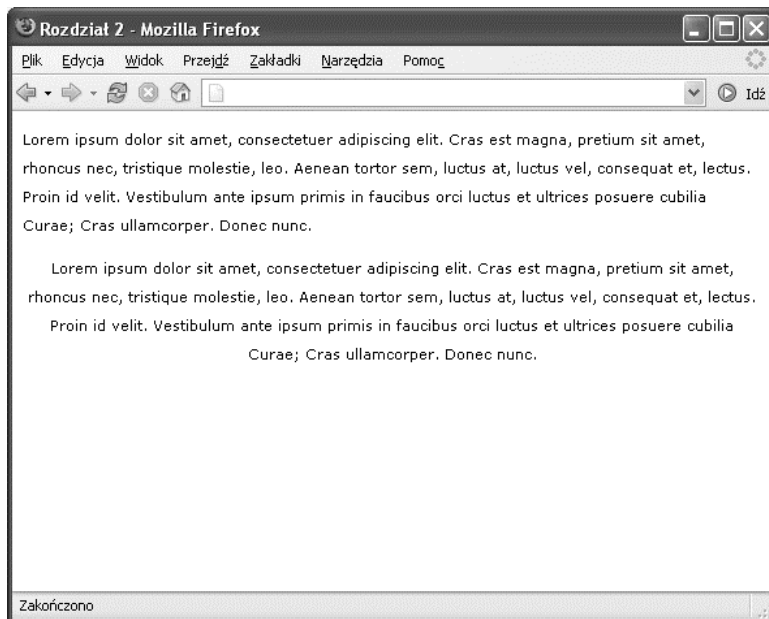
Rozdział 2 - Mozilla Firefox

Plik Edycja Widok Przejdź Zakładki Narzędzia Pomoc

Idź

Lorem ipsum dolor sit amet, consectetuer adipiscing elit. Cras est magna, pretium sit amet, rhoncus nec, tristique molestie, leo. Aenean tortor sem, luctus at, luctus vel, consequat et, lectus. Proin id velit. Vestibulum ante ipsum primis in faucibus orci luctus et ultrices posuere cubilia Curae; Cras ullamcorper. Donec nunc.

Lorem ipsum dolor sit amet, consectetuer adipiscing elit. Cras est magna, pretium sit amet, rhoncus nec, tristique molestie, leo. Aenean tortor sem, luctus at, luctus vel, consequat et, lectus. Proin id velit. Vestibulum ante ipsum primis in faucibus orci luctus et ultrices posuere cubilia Curae; Cras ullamcorper. Donec nunc.

Zakończono